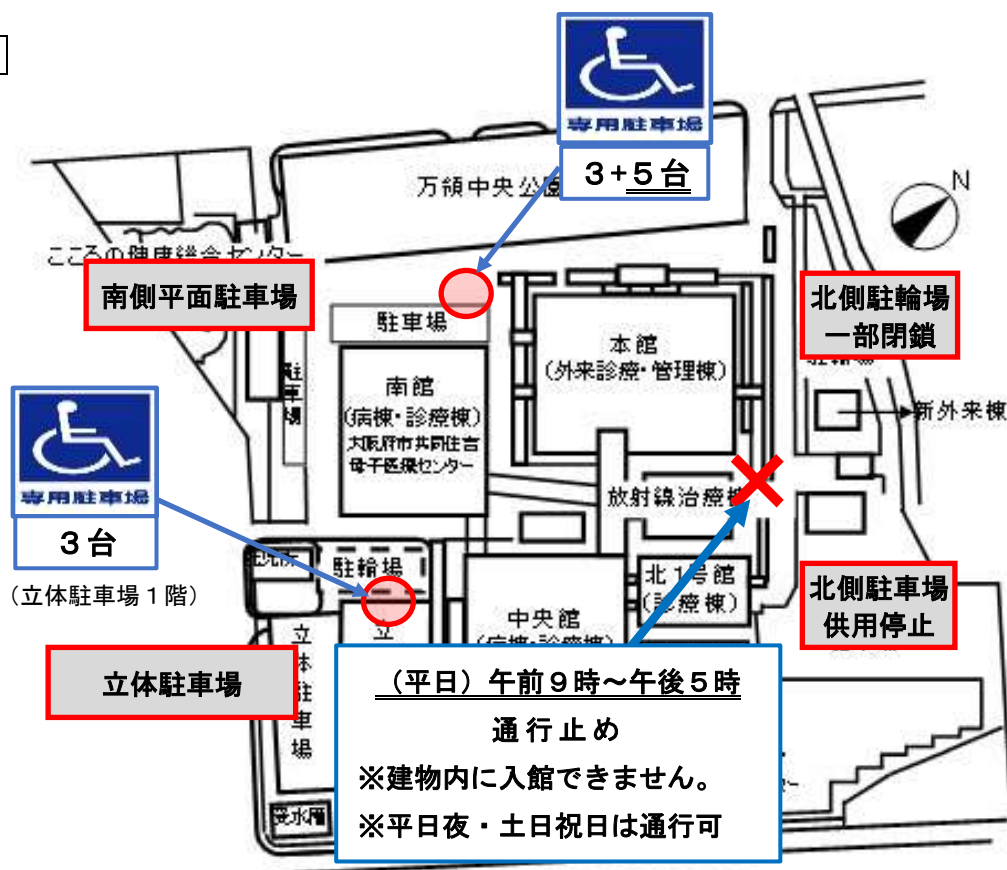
専用駐車場
3+5台
万領中央公園
N
こころの健康総合センター
南側平面駐車場
北側駐輪場
一部閉鎖
駐車場
本館
(外来診療・管理棟)
南館
(病棟・診療棟)
大阪府市共同住吉
母子医療センター
新外来棟
駐車場
専用駐車場
3台
(立体駐車場1階)
放射線治療棟
駐輪場
北1号館
(診療棟)
北側駐車場
供用停止
中央館
(病棟・診療棟)
立体駐車場
立体駐車場
(平日)午前9時~午後5時
通行止め
※建物内に入館できません。
※平日夜・土日祝日は通行可
受水槽